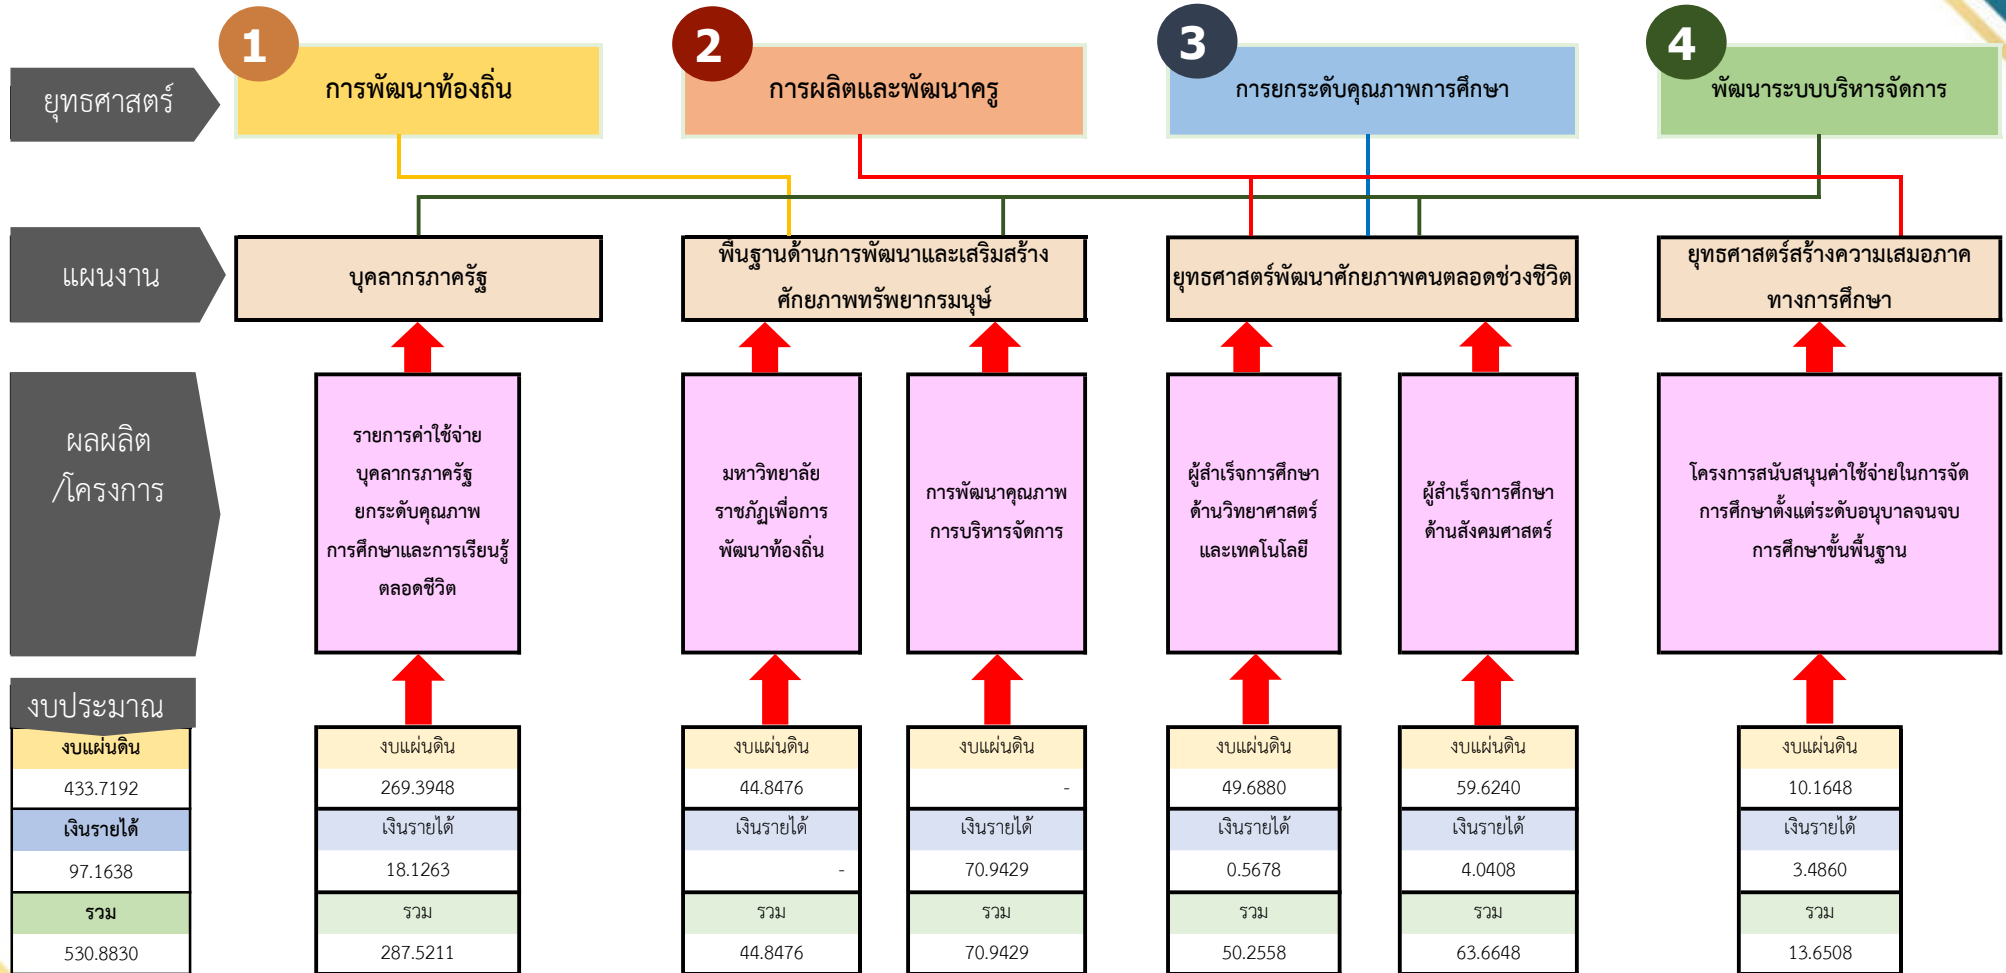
ยุทธศาสตร์

1 การพัฒนาท้องถิ่น

2 การผลิตและพัฒนาครู

3 การยกระดับคุณภาพการศึกษา

4 พัฒนาระบบบริหารจัดการ

แผนงาน

บุคลากรภาครัฐ

พื้นฐานด้านการพัฒนาและเสริมสร้างศักยภาพทรัพยากรมนุษย์

ยุทธศาสตร์พัฒนาศักยภาพคนตลอดช่วงชีวิต

ยุทธศาสตร์สร้างความเสมอภาคทางการศึกษา

ผลผลิต /โครงการ

รายการค่าใช้จ่ายบุคลากรภาครัฐ ยกระดับคุณภาพการศึกษาและการเรียนรู้ตลอดชีวิต

มหาวิทยาลัยราชภัฏเพื่อการพัฒนาท้องถิ่น

การพัฒนาคุณภาพการบริหารจัดการ

ผู้สำเร็จการศึกษาด้านวิทยาศาสตร์และเทคโนโลยี

ผู้สำเร็จการศึกษาด้านสังคมศาสตร์

โครงการสนับสนุนค่าใช้จ่ายในการจัดการศึกษาตั้งแต่ระดับอนุบาลจนจบการศึกษาขั้นพื้นฐาน

งบประมาณ

| งบแผ่นดิน |
|---|
| 433.7192 |
| เงินรายได้ |
| 97.1638 |
| รวม |
| 530.8830 |

| งบแผ่นดิน |
|---|
| 269.3948 |
| เงินรายได้ |
| 18.1263 |
| รวม |
| 287.5211 |

| งบแผ่นดิน |
|---|
| 44.8476 |
| เงินรายได้ |
| - |
| รวม |
| 44.8476 |

| งบแผ่นดิน |
|---|
| - |
| เงินรายได้ |
| 70.9429 |
| รวม |
| 70.9429 |

| งบแผ่นดิน |
|---|
| 49.6880 |
| เงินรายได้ |
| 0.5678 |
| รวม |
| 50.2558 |

| งบแผ่นดิน |
|---|
| 59.6240 |
| เงินรายได้ |
| 4.0408 |
| รวม |
| 63.6648 |

| งบแผ่นดิน |
|---|
| 10.1648 |
| เงินรายได้ |
| 3.4860 |
| รวม |
| 13.6508 |